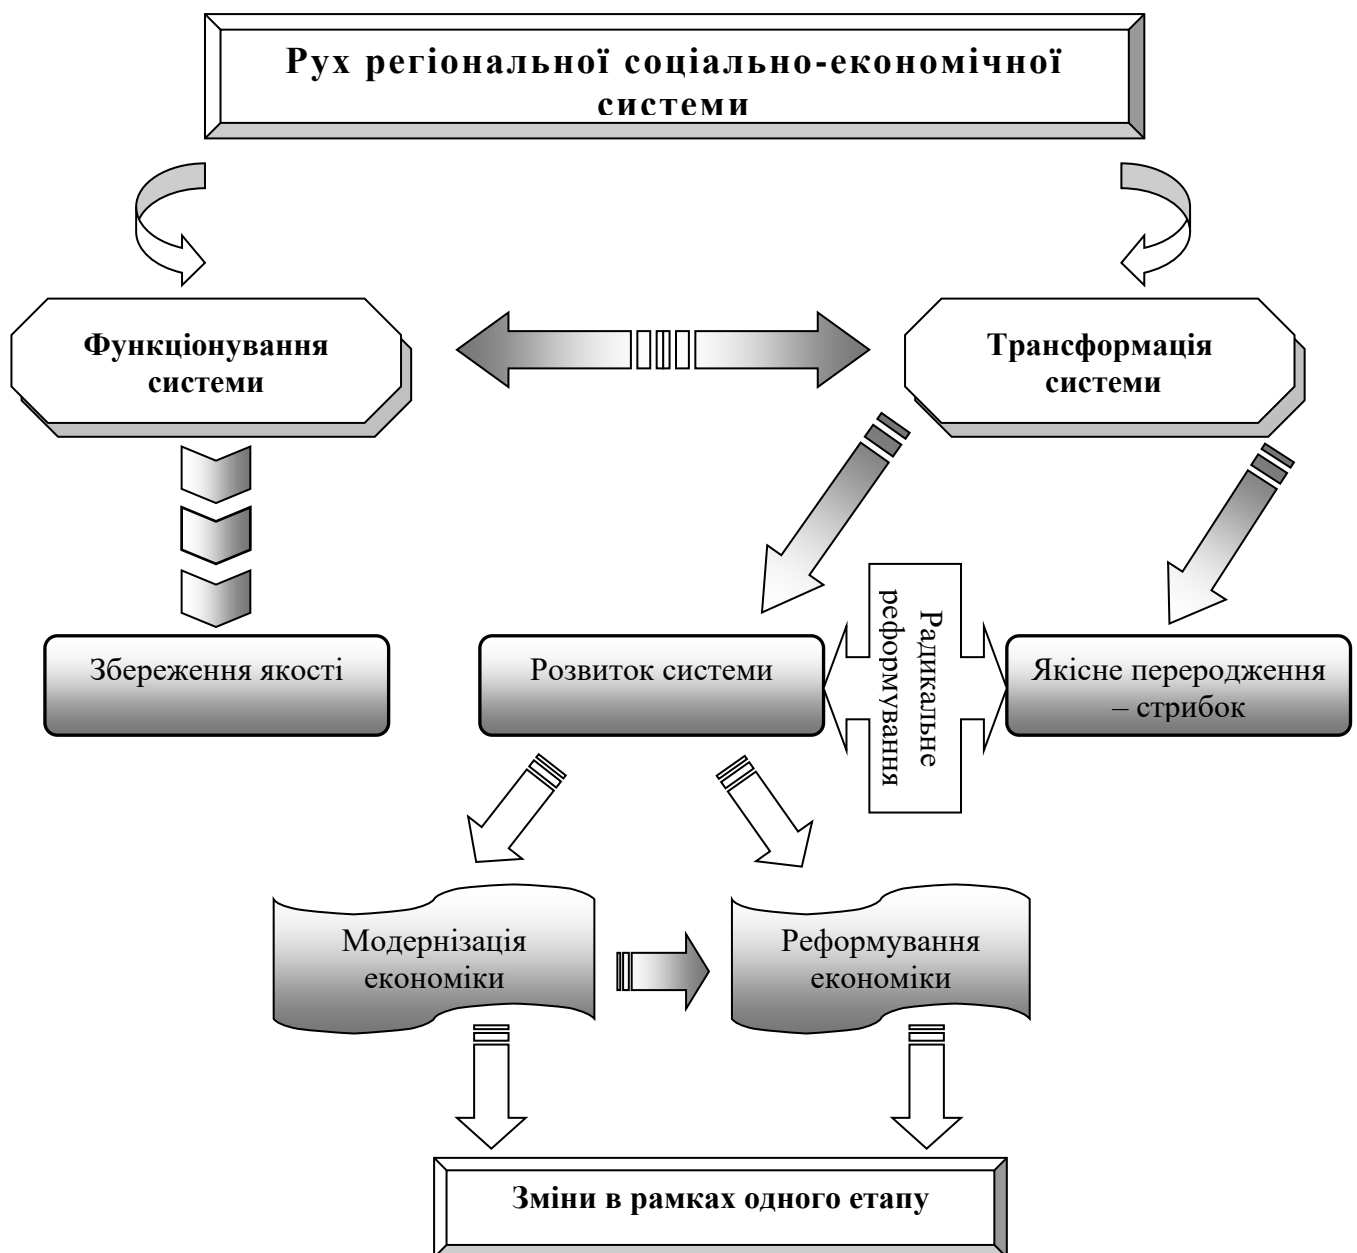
Рух регіональної соціально-економічної системи

Функціонування системи

Трансформація системи

Збереження якості

Розвиток системи

Радикальне реформування

Якісне переродження – стрибок

Модернізація економіки

Реформування економіки

Зміни в рамках одного етапу